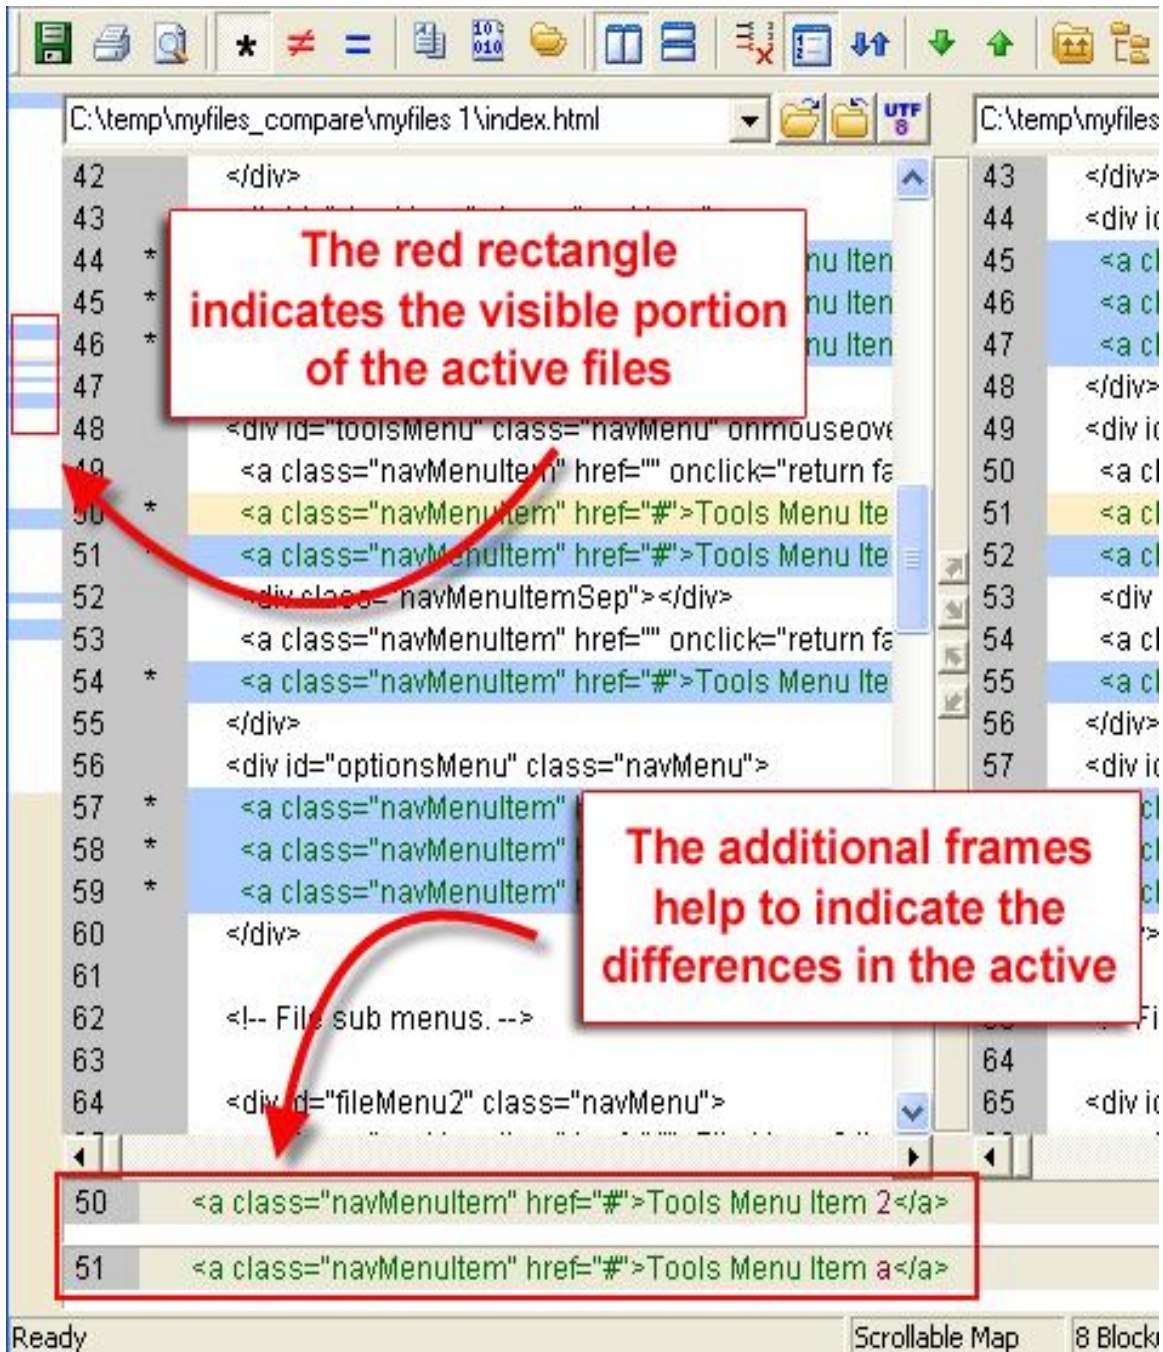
C:\temp\myfiles_compare\myfiles 1\index.html

C:\temp\myfiles

42 </div>
43
44 * nu Iten
45 * nu Iten
46 * nu Iten
47
48 <div id="toolsMenu" class="navMenu" onmouseove
49 <a class="navMenuItem" href="" onclick="return fa
50 * <a class="navMenuItem" href="#">Tools Menu Ite
51 <a class="navMenuItem" href="#">Tools Menu Ite
52 <div class="navMenuItemSep"></div>
53 <a class="navMenuItem" href="" onclick="return fa
54 * <a class="navMenuItem" href="#">Tools Menu Ite
55 </div>
56 <div id="optionsMenu" class="navMenu">
57 * <a class="navMenuItem"
58 * <a class="navMenuItem"
59 * <a class="navMenuItem"
60 </div>
61
62 <!-- File sub menus. -->
63
64 <div id="fileMenu2" class="navMenu">

43 </div>
44 <div ic
45 <a cl
46 <a cl
47 <a cl
48 </div>
49 <div ic
50 <a cl
51 <a cl
52 <a cl
53 <div
54 <a cl
55 <a cl
56 </div>
57 <div ic
64
65 <div ic

The red rectangle indicates the visible portion of the active files

The additional frames help to indicate the differences in the active

50 <a class="navMenuItem" href="#">Tools Menu Item 2</a>
51 <a class="navMenuItem" href="#">Tools Menu Item a</a>

Ready
Scrollable Map
8 Block